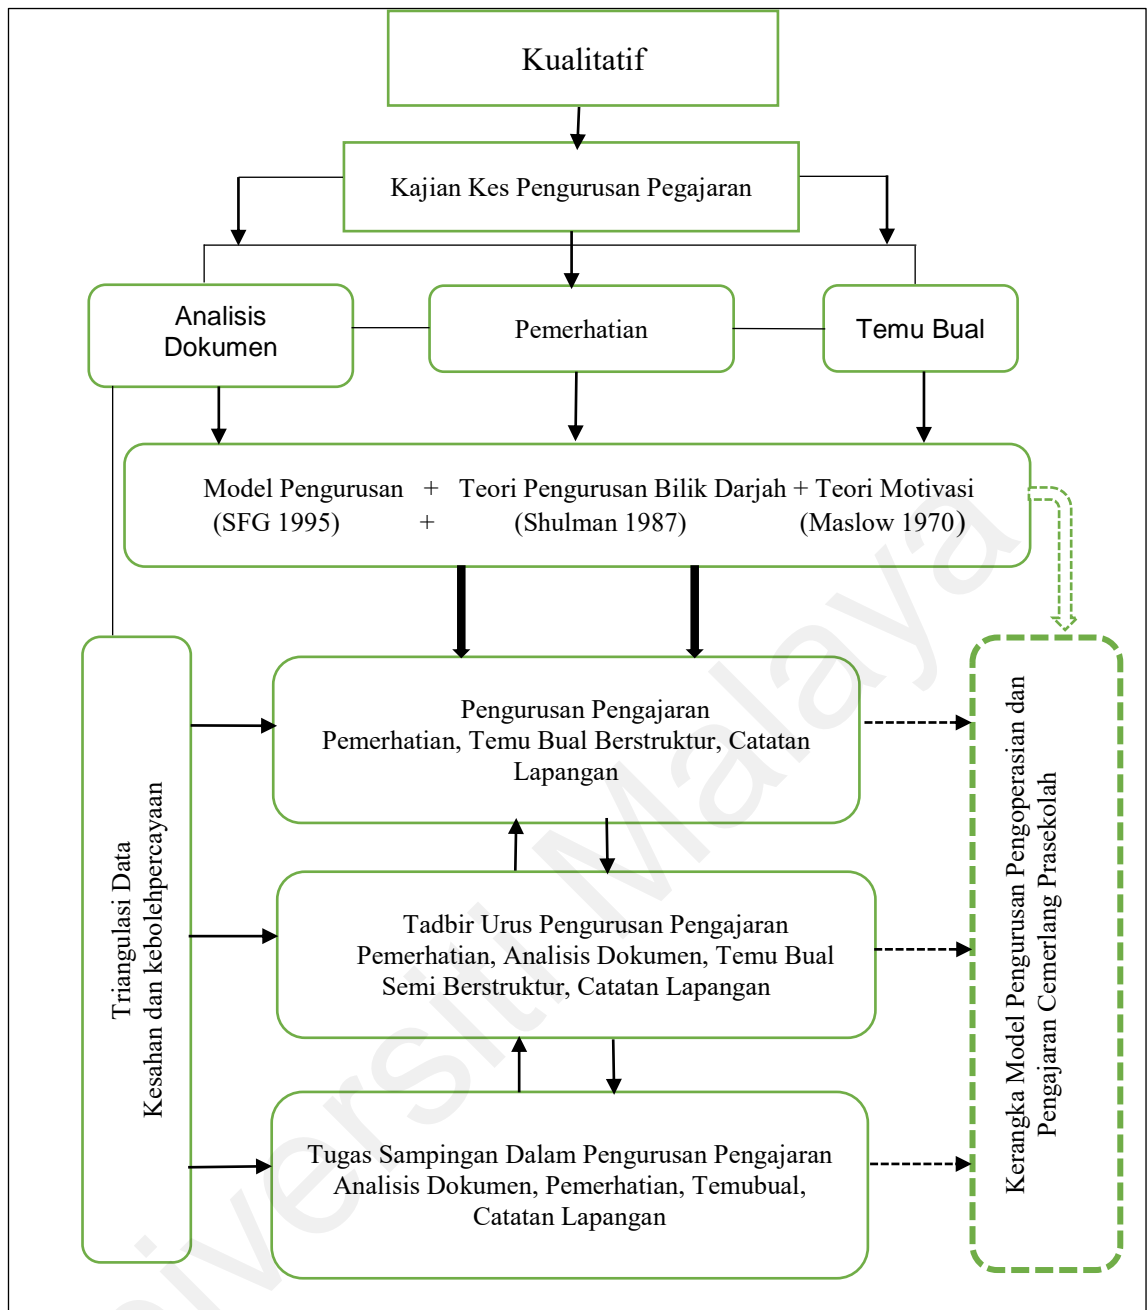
Kualitatif

Kajian Kes Pengurusan Pegajaran

Analisis Dokumen

Pemerhatian

Temu Bual

Model Pengurusan + Teori Pengurusan Bilik Darjah + Teori Motivasi
(SFG 1995) + (Shulman 1987) (Maslow 1970)

Triangulasi Data
Kesahan dan kebolehpercayaan

Pengurusan Pengajaran
Pemerhatian, Temu Bual Berstruktur, Catatan Lapangan

Tadbir Urus Pengurusan Pengajaran
Pemerhatian, Analisis Dokumen, Temu Bual Semi Berstruktur, Catatan Lapangan

Tugas Sampingan Dalam Pengurusan Pengajaran
Analisis Dokumen, Pemerhatian, Temubual, Catatan Lapangan

Kerangka Model Pengurusan Pengoperasian dan Pengajaran Cemerlang Prasekolah

Universiti Malaya